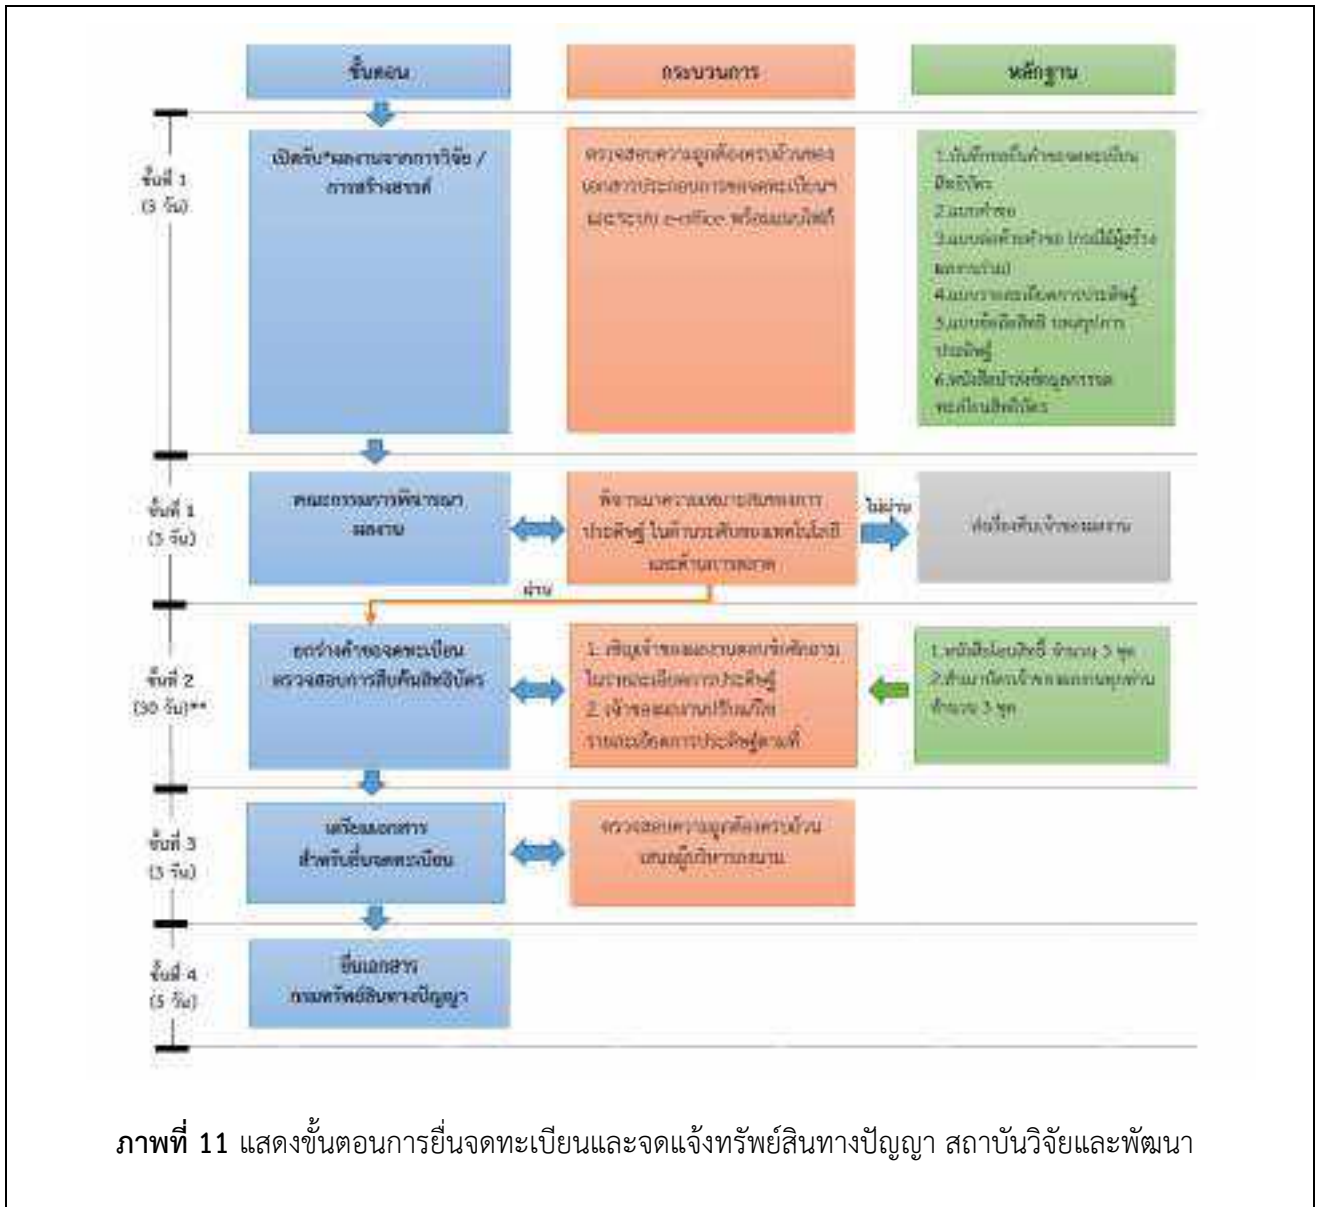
ขั้นตอน

กระบวนการ

หลักฐาน

ขั้นที่ 1 (3 วัน)

เปิดรับ*ผลงานจากการวิจัย / การสร้างสรรค์

ตรวจสอบความถูกต้องครบถ้วนของเอกสารประกอบการขอจดทะเบียนฯ ผ่านระบบ e-office พร้อมแนบไฟล์

1.บันทึกขอยื่นคำขอจดทะเบียนสิทธิบัตร
2.แบบคำขอ
3.แบบต่อท้ายคำขอ (กรณีมีผู้สร้างสรรค์ร่วม)
4.แบบรายละเอียดการประดิษฐ์
5.แบบข้อถือสิทธิ์ บทสรุปการประดิษฐ์
6.หนังสือนำส่งข้อมูลการจดทะเบียนสิทธิบัตร

ขั้นที่ 1 (3 วัน)

คณะกรรมการพิจารณาผลงาน

พิจารณาความเหมาะสมของการประดิษฐ์ ในด้านระดับของเทคโนโลยี และด้านการตลาด

ไม่ผ่าน

ส่งเรื่องคืนเจ้าของผลงาน

ผ่าน

ขั้นที่ 2 (30 วัน)**

ยกร่างคำขอจดทะเบียน ตรวจสอบการสืบค้นสิทธิบัตร

1. เชิญเจ้าของผลงานตอบข้อซักถามในรายละเอียดการประดิษฐ์
2. เจ้าของผลงานปรับแก้รายละเอียดการประดิษฐ์ตามที่

1.หนังสือโอนสิทธิ์ จำนวน 3 ชุด
2.สำเนาบัตรเจ้าของผลงานทุกท่าน จำนวน 3 ชุด

ขั้นที่ 3 (3 วัน)

เตรียมเอกสาร สำหรับยื่นจดทะเบียน

ตรวจสอบความถูกต้องครบถ้วน เสนอผู้บริหารลงนาม

ขั้นที่ 4 (5 วัน)

ยื่นเอกสาร กรมทรัพย์สินทางปัญญา

**ภาพที่ 11** แสดงขั้นตอนการยื่นจดทะเบียนและจดแจ้งทรัพย์สินทางปัญญา สถาบันวิจัยและพัฒนา